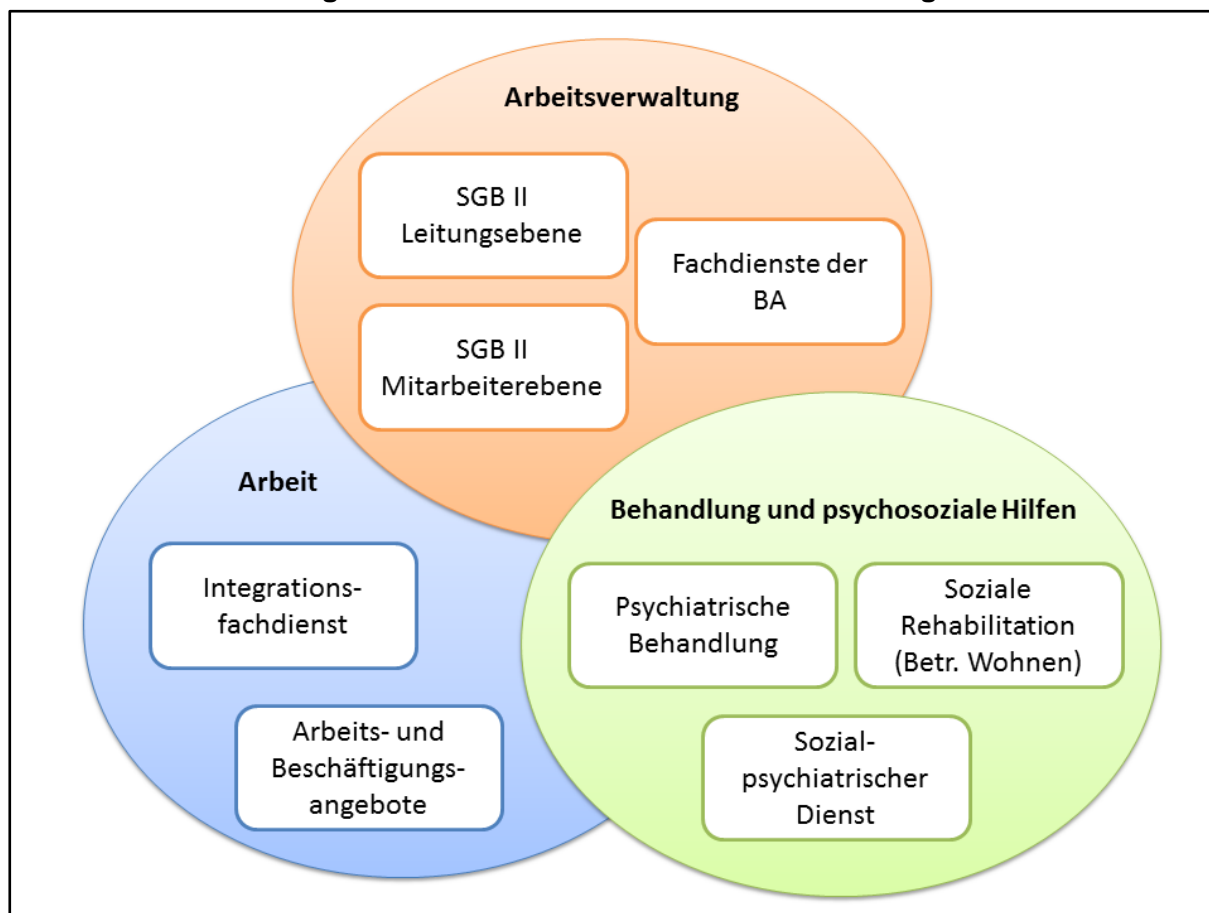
Arbeitsverwaltung

SGB II Leitungsebene

Fachdienste der BA

SGB II Mitarbeiterebene

Arbeit

Integrationsfachdienst

Arbeits- und Beschäftigungsangebote

Behandlung und psychosoziale Hilfen

Psychiatrische Behandlung

Soziale Rehabilitation (Betr. Wohnen)

Sozialpsychiatrischer Dienst